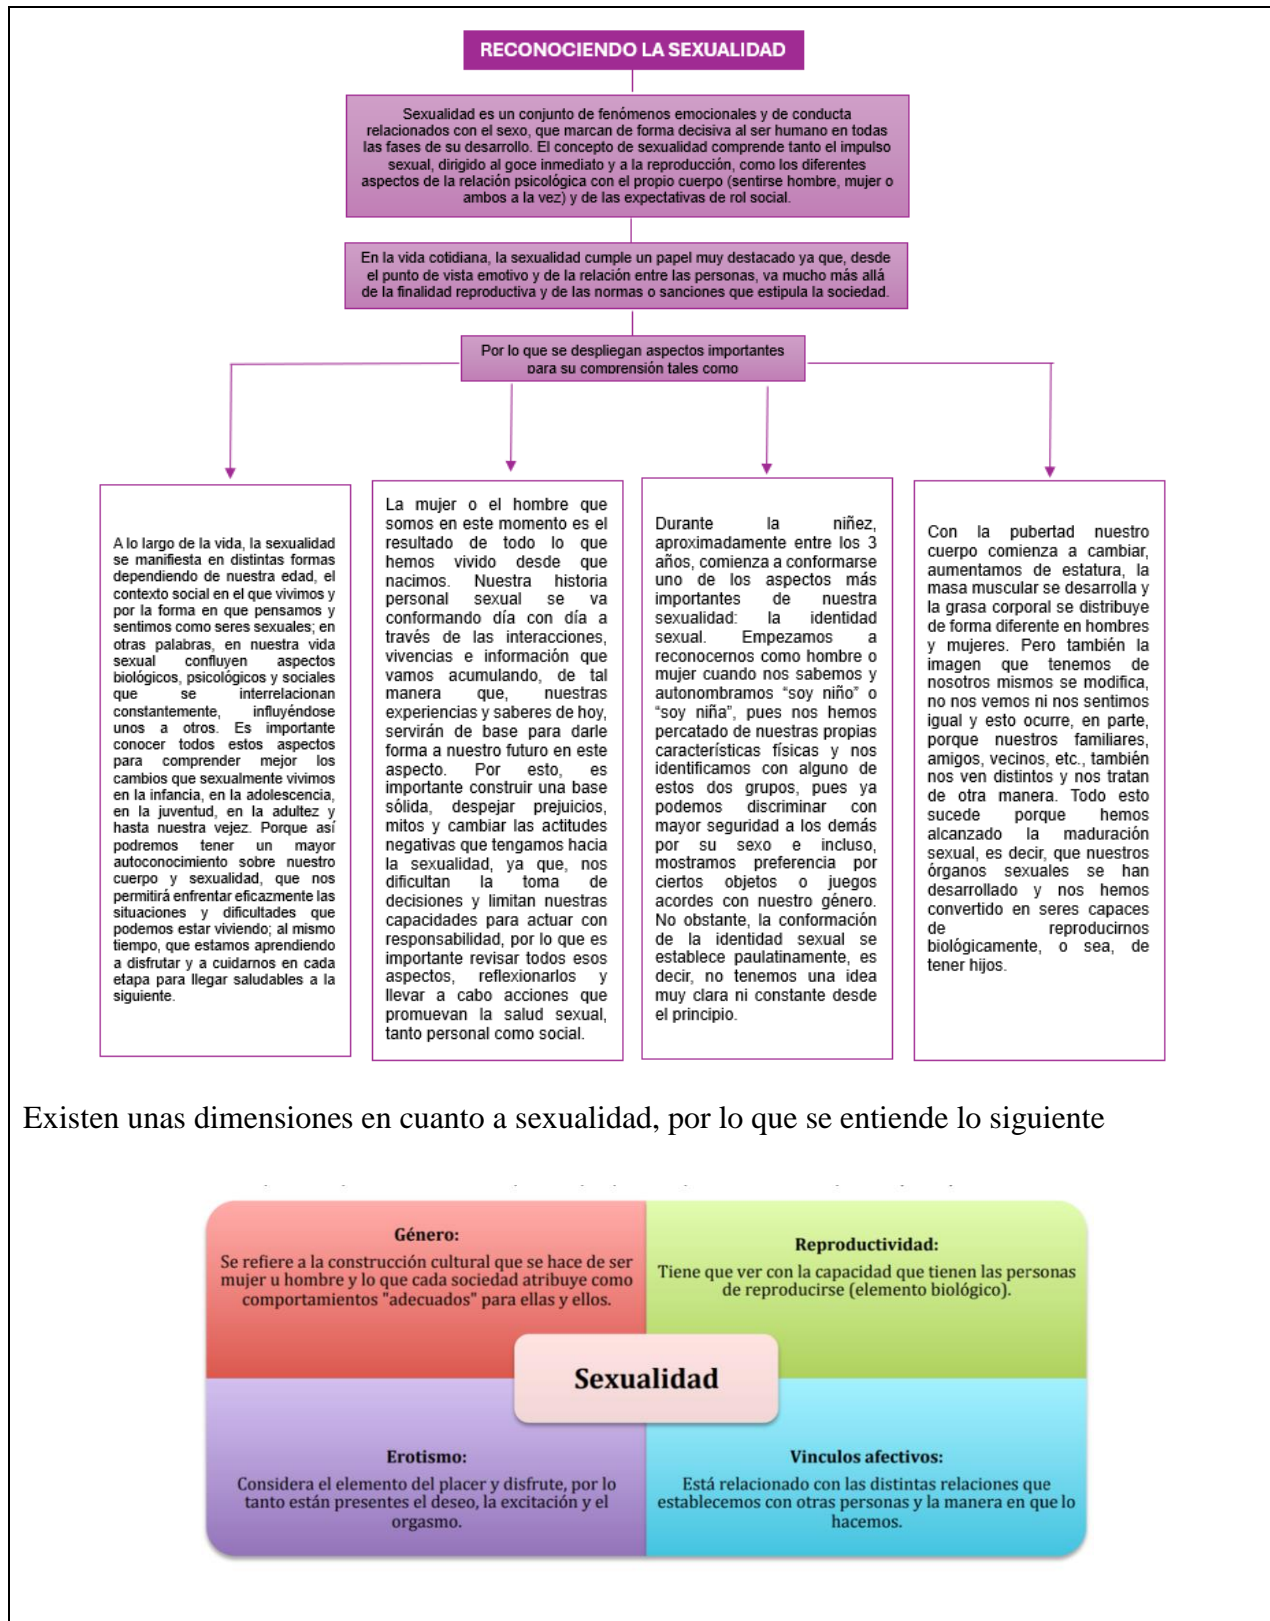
RECONOCIENDO LA SEXUALIDAD

Sexualidad es un conjunto de fenómenos emocionales y de conducta relacionados con el sexo, que marcan de forma decisiva al ser humano en todas las fases de su desarrollo. El concepto de sexualidad comprende tanto el impulso sexual, dirigido al goce inmediato y a la reproducción, como los diferentes aspectos de la relación psicológica con el propio cuerpo (sentirse hombre, mujer o ambos a la vez) y de las expectativas de rol social.

En la vida cotidiana, la sexualidad cumple un papel muy destacado ya que, desde el punto de vista emotivo y de la relación entre las personas, va mucho más allá de la finalidad reproductiva y de las normas o sanciones que estipula la sociedad.

Por lo que se despliegan aspectos importantes para su comprensión tales como

A lo largo de la vida, la sexualidad se manifiesta en distintas formas dependiendo de nuestra edad, el contexto social en el que vivimos y por la forma en que pensamos y sentimos como seres sexuales; en otras palabras, en nuestra vida sexual confluyen aspectos biológicos, psicológicos y sociales que se interrelacionan constantemente, influyéndose unos a otros. Es importante conocer todos estos aspectos para comprender mejor los cambios que sexualmente vivimos en la infancia, en la adolescencia, en la juventud, en la adultez y hasta nuestra vejez. Porque así podremos tener un mayor autoconocimiento sobre nuestro cuerpo y sexualidad, que nos permitirá enfrentar eficazmente las situaciones y dificultades que podemos estar viviendo; al mismo tiempo, que estamos aprendiendo a disfrutar y a cuidarnos en cada etapa para llegar saludables a la siguiente.

La mujer o el hombre que somos en este momento es el resultado de todo lo que hemos vivido desde que nacimos. Nuestra historia personal sexual se va conformando día con día a través de las interacciones, vivencias e información que vamos acumulando, de tal manera que, nuestras experiencias y saberes de hoy, servirán de base para darle forma a nuestro futuro en este aspecto. Por esto, es importante construir una base sólida, despejar prejuicios, mitos y cambiar las actitudes negativas que tengamos hacia la sexualidad, ya que, nos dificultan la toma de decisiones y limitan nuestras capacidades para actuar con responsabilidad, por lo que es importante revisar todos esos aspectos, reflexionarlos y llevar a cabo acciones que promuevan la salud sexual, tanto personal como social.

Durante la niñez, aproximadamente entre los 3 años, comienza a conformarse uno de los aspectos más importantes de nuestra sexualidad: la identidad sexual. Empezamos a reconocernos como hombre o mujer cuando nos sabemos y autonombramos "soy niño" o "soy niña", pues nos hemos percatado de nuestras propias características físicas y nos identificamos con alguno de estos dos grupos, pues ya podemos discriminar con mayor seguridad a los demás por su sexo e incluso, mostramos preferencia por ciertos objetos o juegos acordes con nuestro género. No obstante, la conformación de la identidad sexual se establece paulatinamente, es decir, no tenemos una idea muy clara ni constante desde el principio.

Con la pubertad nuestro cuerpo comienza a cambiar, aumentamos de estatura, la masa muscular se desarrolla y la grasa corporal se distribuye de forma diferente en hombres y mujeres. Pero también la imagen que tenemos de nosotros mismos se modifica, no nos vemos ni nos sentimos igual y esto ocurre, en parte, porque nuestros familiares, amigos, vecinos, etc., también nos ven distintos y nos tratan de otra manera. Todo esto sucede porque hemos alcanzado la maduración sexual, es decir, que nuestros órganos sexuales se han desarrollado y nos hemos convertido en seres capaces de reproducirnos biológicamente, o sea, de tener hijos.

Existen unas dimensiones en cuanto a sexualidad, por lo que se entiende lo siguiente

Género:
Se refiere a la construcción cultural que se hace de ser mujer u hombre y lo que cada sociedad atribuye como comportamientos "adecuados" para ellas y ellos.

Reproductividad:
Tiene que ver con la capacidad que tienen las personas de reproducirse (elemento biológico).

Sexualidad

Erotismo:
Considera el elemento del placer y disfrute, por lo tanto están presentes el deseo, la excitación y el orgasmo.

Vinculos afectivos:
Está relacionado con las distintas relaciones que establecemos con otras personas y la manera en que lo hacemos.